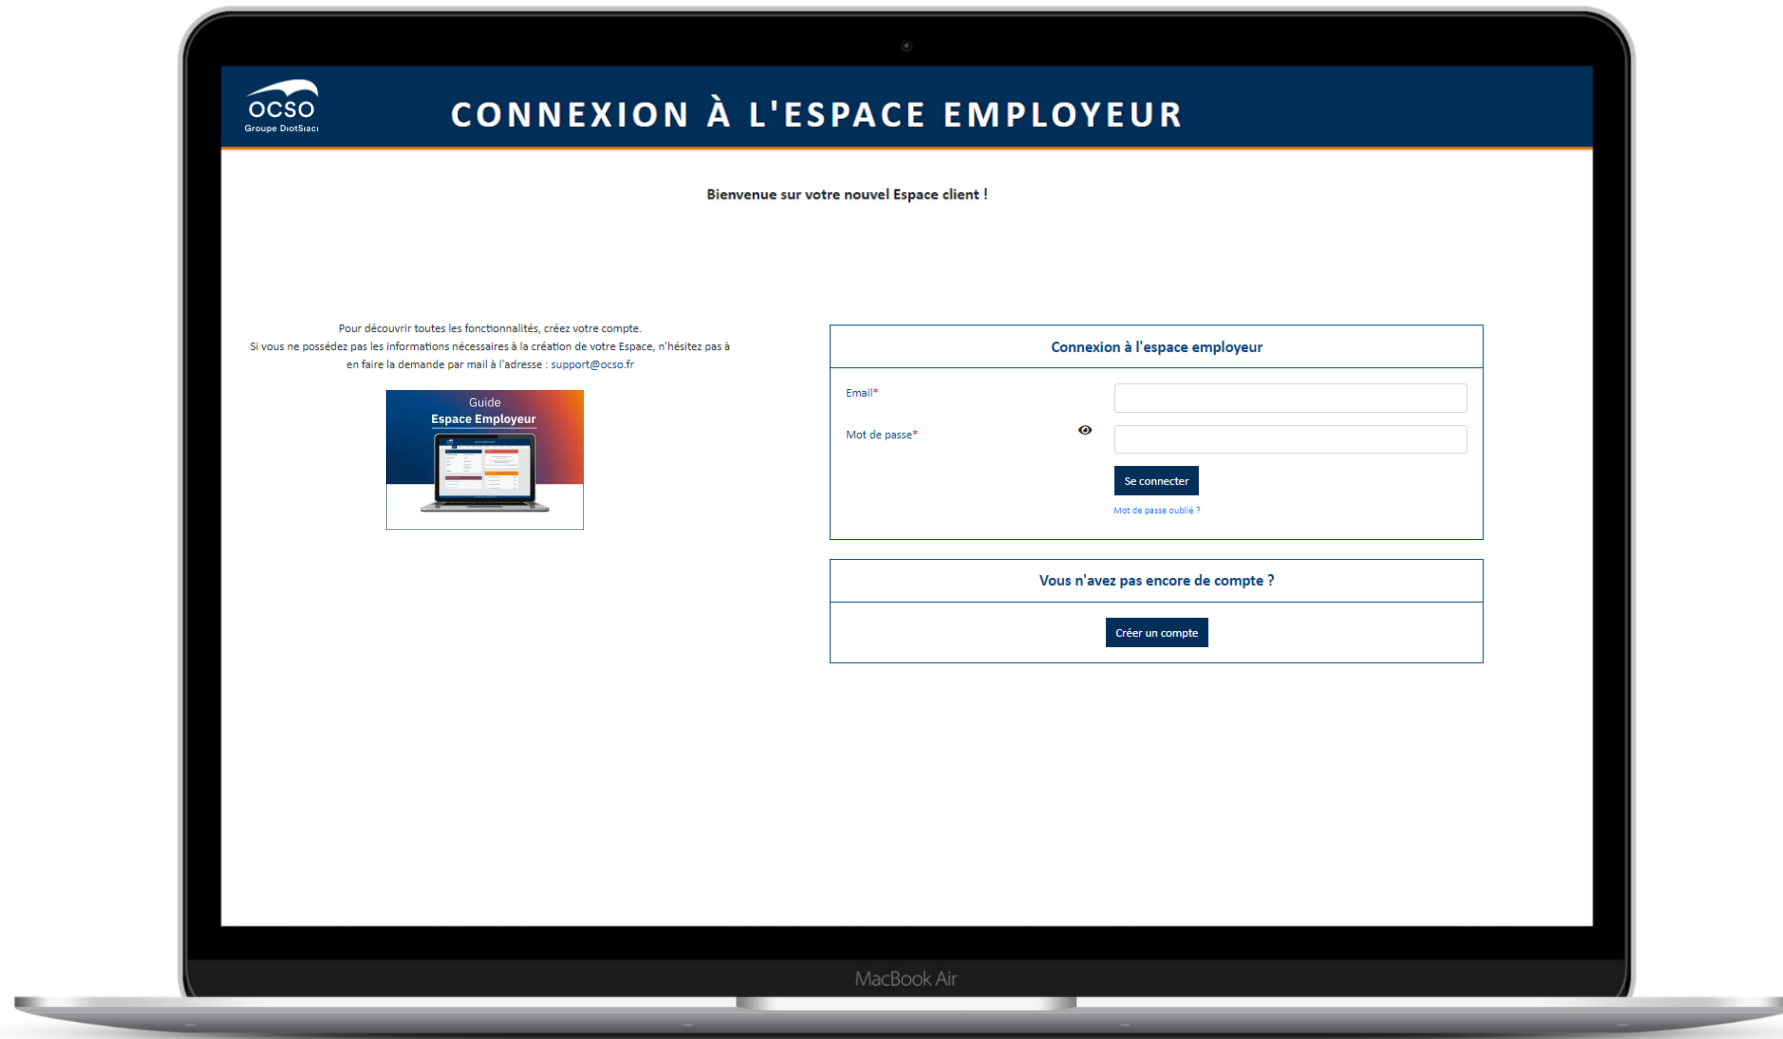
OCSO
Groupe DiotSiaci

CONNEXION À L'ESPACE EMPLOYEUR

Bienvenue sur votre nouvel Espace client !

Pour découvrir toutes les fonctionnalités, créez votre compte.
Si vous ne possédez pas les informations nécessaires à la création de votre Espace, n'hésitez pas à en faire la demande par mail à l'adresse : support@ocso.fr

Guide
Espace Employeur

Connexion à l'espace employeur

Email*

Mot de passe*

Se connecter

Mot de passe oublié ?

Vous n'avez pas encore de compte ?

Créer un compte

MacBook Air